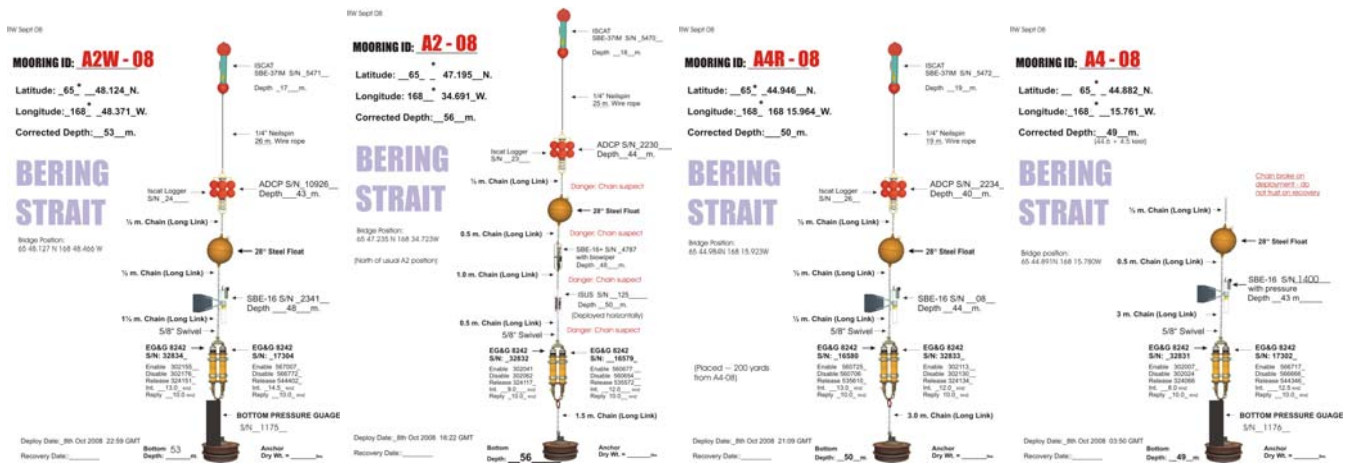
RW Sept 08

MOORING ID: A2W - 08

Latitude: _65_° _48.124_N.

Longitude:_168_° _48.371_W.

Corrected Depth:__53__m.

BERING STRAIT

Bridge Position: 65 48.127 N 168 48.466 W

ISCAT SBE-37IM S/N _5471_

Depth _17_m.

1/4" Nelispin 26 m. Wire rope

Iscat Logger S/N _24_

ADCP S/N_10926_ Depth__43_m.

½ m. Chain (Long Link)

28" Steel Float

½ m. Chain (Long Link)

SBE-16 S/N _2341_ Depth ___48___m.

1½ m. Chain (Long Link)

5/8" Swivel

EG&G 8242 S/N: 32834_

Enable 302155_ Disable 302176_ Release 324151_ Int. __13.0__ Reply __10.0__

EG&G 8242 S/N: _17304

Enable 567007_ Disable 566772_ Release 544402_ Int. __14.5__ Reply __10.0__

BOTTOM PRESSURE GUAGE

S/N__1175__

Deploy Date:_8th Oct 2008 22:59 GMT

Recovery Date:________

Bottom Depth: 53 m

Anchor Dry Wt. = ______lbs

RW Sept 08

MOORING ID: A2 - 08

Latitude: _65_ ° 47.195__N.

Longitude: 168 ° 34.691_W.

Corrected Depth:__56__m.

BERING STRAIT

Bridge Position: 65 47.235 N 168 34.723W

(North of usual A2 position)

ISCAT SBE-37IM S/N _5470_

Depth __18__m.

1/4" Nelispin 25 m. Wire rope

Iscat Logger S/N __23__

ADCP S/N__2230__ Depth__44__m.

½ m. Chain (Long Link)

Danger: Chain suspect

28" Steel Float

0.5 m. Chain (Long Link)

Danger: Chain suspect

SBE-16+ S/N _4787 with biowiper Depth _48__m.

1.0 m. Chain (Long Link)

Danger: Chain suspect

ISUS S/N ___125___ Depth __50__m. (Deployed horizontally)

0.5 m. Chain (Long Link)

Danger: Chain suspect

5/8" Swivel

EG&G 8242 S/N: _32832

Enable 302041 Disable 302062 Release 324117 Int. __9.0__ Reply __10.0__

EG&G 8242 S/N: __16579_

Enable 560677_ Disable 560654_ Release 535572_ Int. __12.0__ Reply __10.0__

1.5 m. Chain (Long Link)

Deploy Date:_8th Oct 2008 16:22 GMT

Recovery Date:________

Bottom Depth: __56__

RW Sept 08

MOORING ID: A4R - 08

Latitude: __65_° _44.946_N.

Longitude:_168_° 168 15.964_W.

Corrected Depth:___50_m.

BERING STRAIT

Bridge Position: 65 44.958N 168 15.923W

ISCAT SBE-37IM S/N _5472_

Depth __19__m.

1/4" Nelispin 19 m. Wire rope

Iscat Logger S/N __26__

ADCP S/N__2234_ Depth__40__m.

½ m. Chain (Long Link)

28" Steel Float

½ m. Chain (Long Link)

SBE-16 S/N __08_ Depth ___44__m.

½ m. Chain (Long Link)

5/8" Swivel

EG&G 8242 S/N: _16580

Enable 560725_ Disable 560706_ Release 535610_ Int. __13.0__ Reply __10.0__

EG&G 8242 S/N: _32833_

Enable 302113_ Disable 302130_ Release 324134_ Int. __12.0__ Reply __10.0__

(Placed ~ 200 yards from A4-08)

3.0 m. Chain (Long Link)

Deploy Date:_8th Oct 2008 21:09 GMT

Recovery Date:________

Bottom Depth: __50__m

Anchor Dry Wt. = ______lbs

RW Sept 08

MOORING ID: A4 - 08

Latitude: __ 65_° _44.882_N.

Longitude:_168_° __15.761_W.

Corrected Depth:__49__m. (44.5 + 4.5 sest)

BERING STRAIT

Bridge Position: 65 44.891N 168 15.780W

Chain broke on deployment - do not haul on recovery

½ m. Chain (Long Link)

28" Steel Float

0.5 m. Chain (Long Link)

SBE-16 S/N 1400 with pressure Depth __43 m____

3 m. Chain (Long Link)

5/8" Swivel

EG&G 8242 S/N: _32831

Enable 302007_ Disable 302024 Release 324066 Int. __8.0__ Reply __10.0__

EG&G 8242 S/N: 17302_

Enable 566717_ Disable 566666_ Release 544346_ Int. __12.5__ Reply __10.0__

BOTTOM PRESSURE GUAGE

S/N__1176__

Deploy Date:_8th Oct 2008 03:50 GMT

Recovery Date:________

Bottom Depth: __49__m

Anchor Dry Wt. = ______lbs